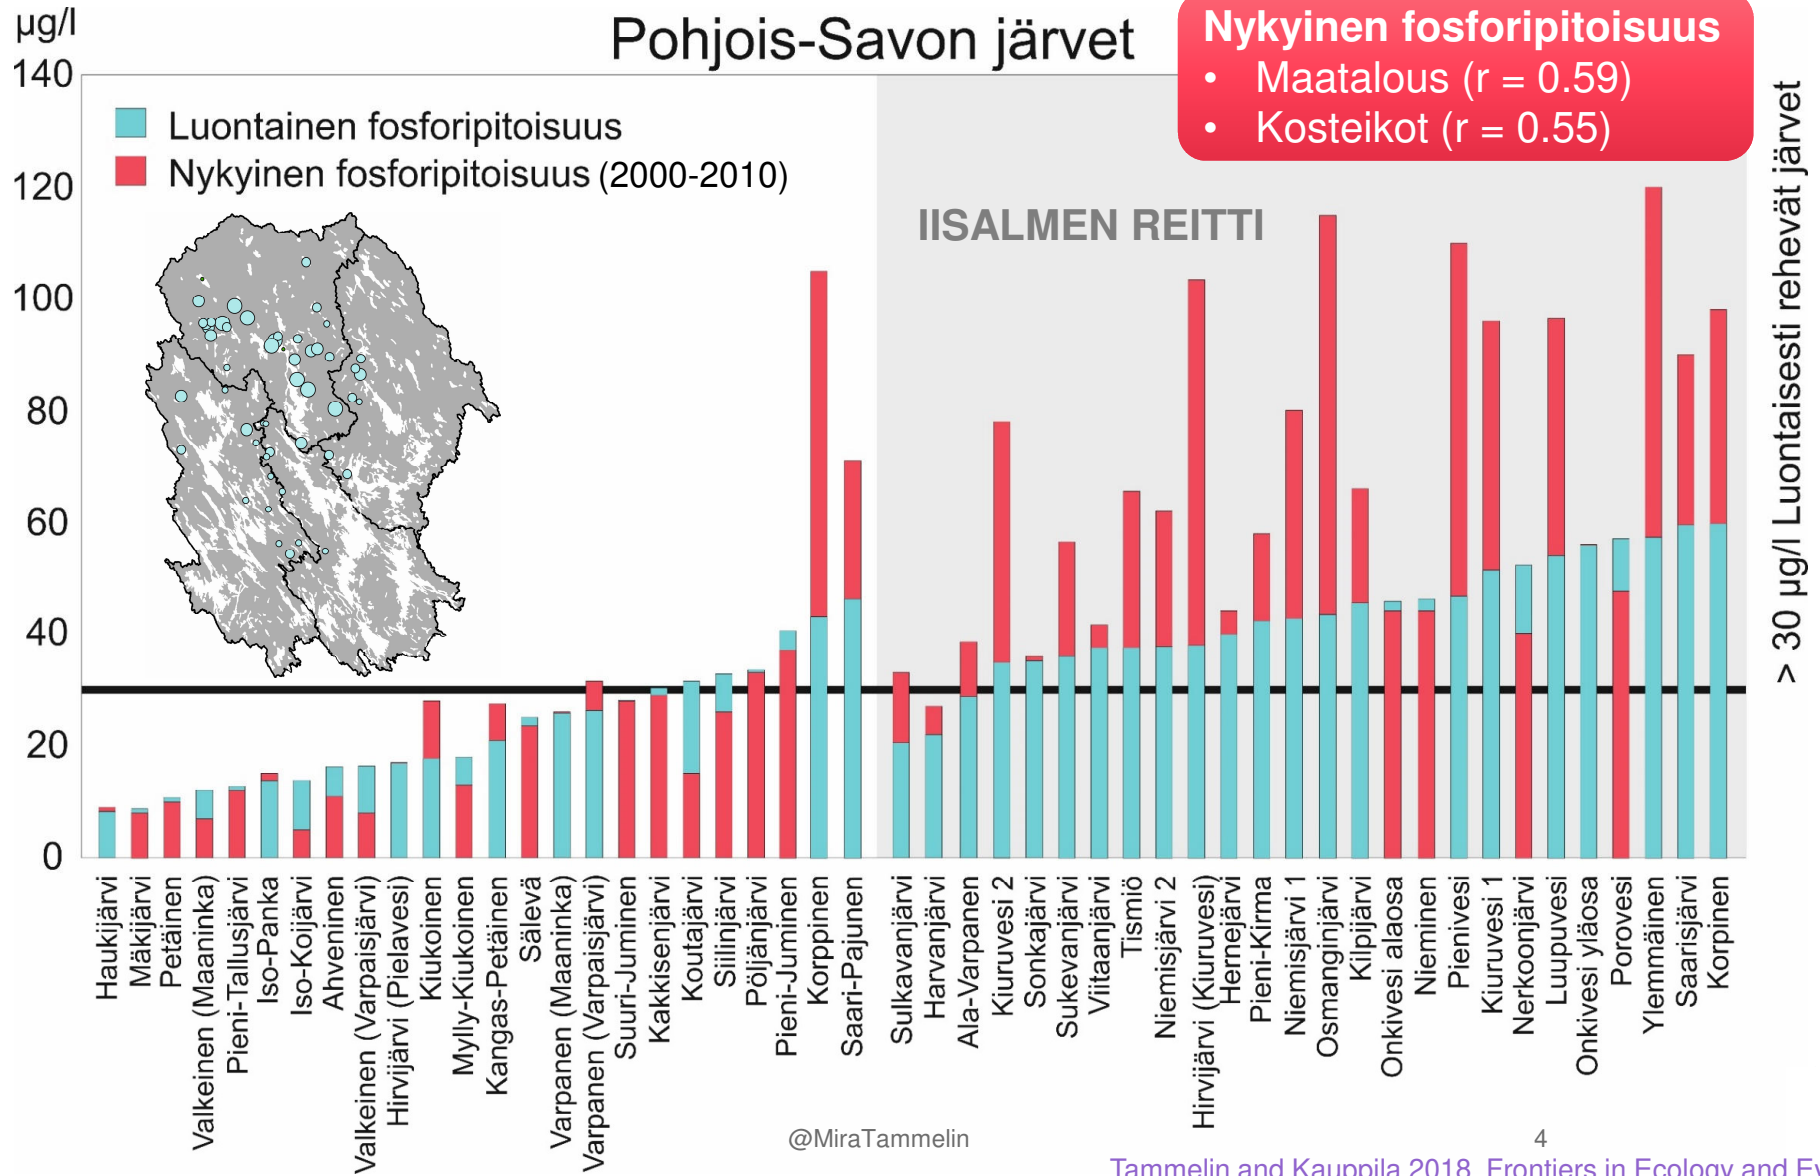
µg/l

Pohjois-Savon järvet

Nykyinen fosforipitoisuus
• Maatalous (r = 0.59)
• Kosteikot (r = 0.55)

Luontainen fosforipitoisuus
Nykyinen fosforipitoisuus (2000-2010)

IISALMEN REITTI

> 30 µg/l Luontaisesti rehevät järvet

140
120
100
80
60
40
20
0

Haukijärvi
Mäkijärvi
Petäinen
Valkeinen (Maaninka)
Pieni-Tallusjärvi
Iso-Panka
Iso-Koijärvi
Ahveninen
Valkeinen (Varpaisjärvi)
Hirvijärvi (Pielavesi)
Kiukoinen
Mylly-Kiukoinen
Kangas-Petäinen
Sälevä
Varpanen (Maaninka)
Varpanen (Varpaisjärvi)
Suuri-Juminen
Kakkisenjärvi
Koutajärvi
Sillinjärvi
Pöljänjärvi
Pieni-Juminen
Korppinen
Saari-Pajunen
Sulkavanjärvi
Harvanjärvi
Ala-Varpanen
Kiuruvesi 2
Sonkajärvi
Sukevanjärvi
Viitaanjärvi
Tismiö
Niemisjärvi 2
Hirvijärvi (Kiuruvesi)
Hernejärvi
Pieni-Kirma
Niemisjärvi 1
Osmanginjärvi
Kilpijärvi
Onkivesi alaosa
Nieminen
Pienivesi
Kiuruvesi 1
Nerkoonjärvi
Luupuvesi
Onkivesi yläosa
Porovesi
Ylemmäinen
Saarisjärvi
Korpinen

@MiraTammelin
4
Tammelin and Kauppila 2018, Frontiers in Ecology and E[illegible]